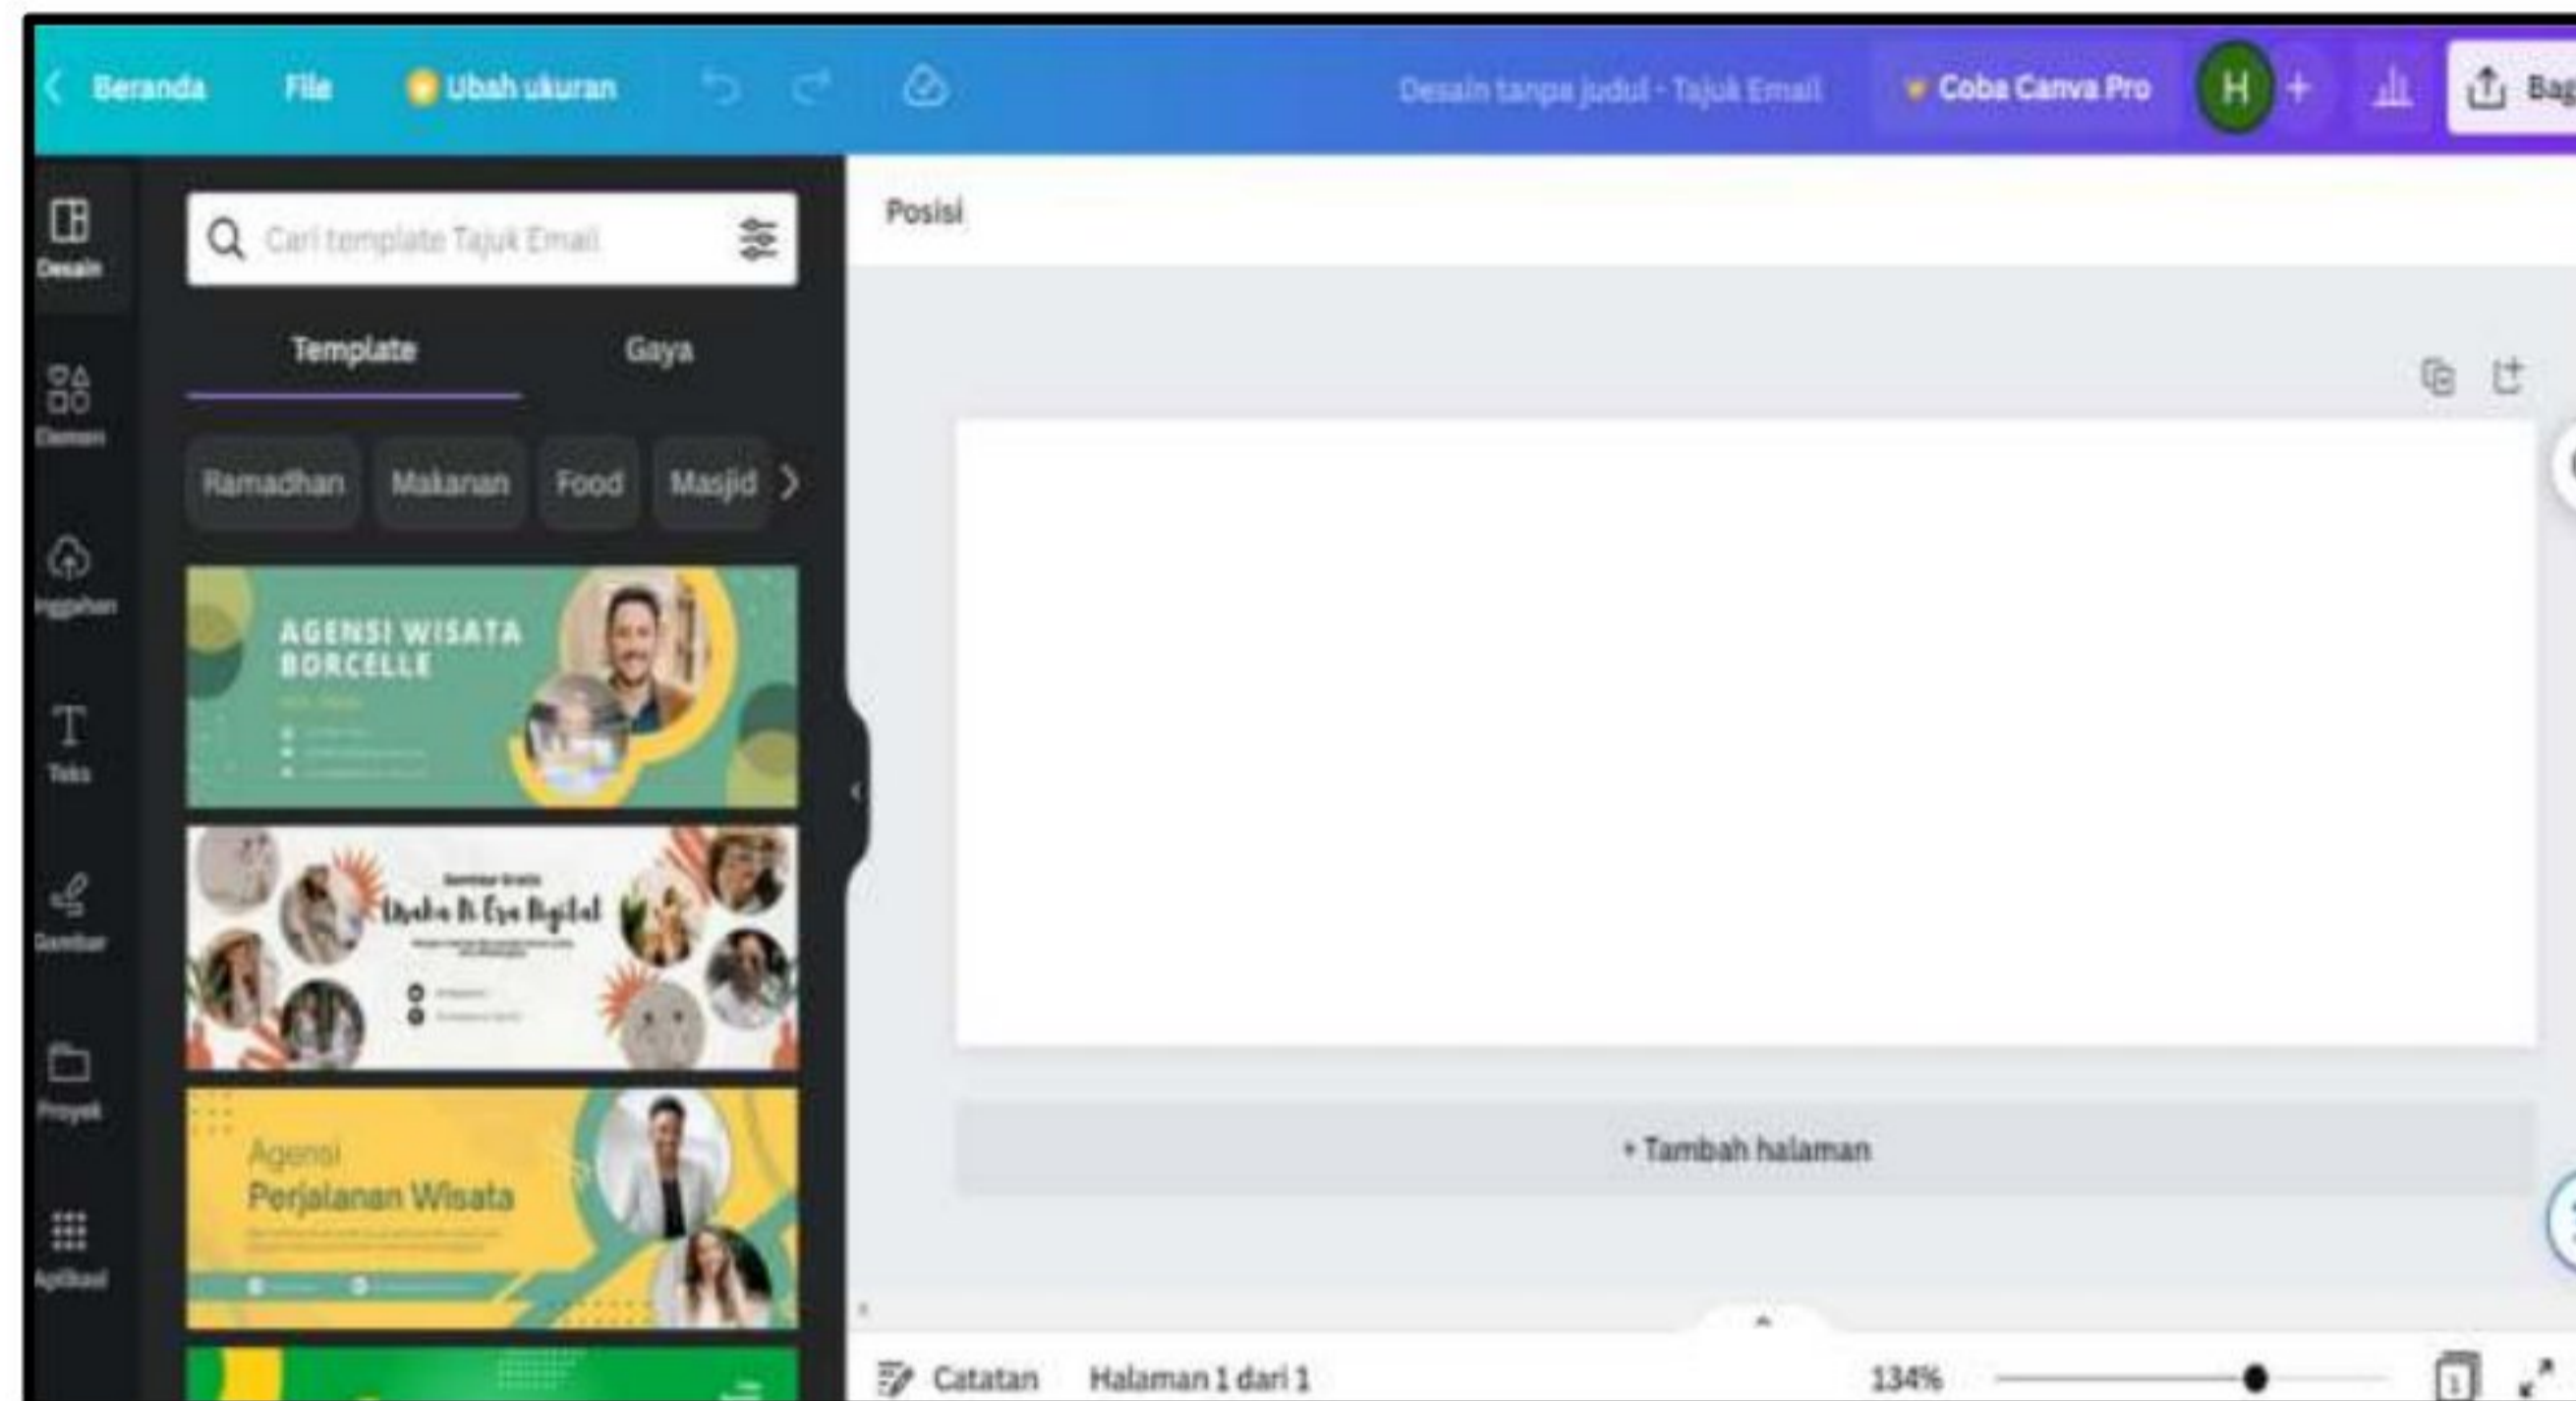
Beranda File Ubah ukuran Desain tanpa judul - Tajuk Email Coba Canva Pro H + Bag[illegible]

Desain

Elemen

Unggahan

Teks

Gambar

Proyek

Aplikasi

Cari template Tajuk Email

Template Gaya

Ramadhan Makanan Food Masjid

AGENSI WISATA BORCELLE

Usaha Di Era Digital

Agensi Perjalanan Wisata

Posisi

+ Tambah halaman

Catatan Halaman 1 dari 1 134%